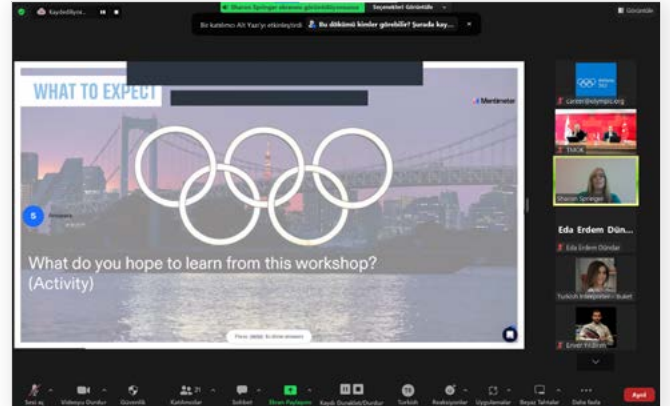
Kaydediliyor...

Sharon Springer ekranını görüntülüyorsunuz

Seçenekleri Görüntüle

Görüntüle

Bir katılımcı Ali Yazı'yı etkinleştirdi

Bu dökümü kimler görebilir? Şurada kay...

WHAT TO EXPECT

Mentimeter

What do you hope to learn from this workshop? (Activity)

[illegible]

carder@olympic.org

TMOK

Sharon Springer

Eda Erdem Dün...

Eda Erdem Dündar

Turkish Volleyball - Buket

Enver Yıldırım

Sesi aç

Videoyu Durdur

Güvenlik

Katılımcılar

Sohbet

Ekranı Paylaşım

Kaydı Duraklat/Durdur

Türkçe

Reaksiyonlar

Uygulamalar

Beyaz Tahtalar

Daha fazla

Ayrıl